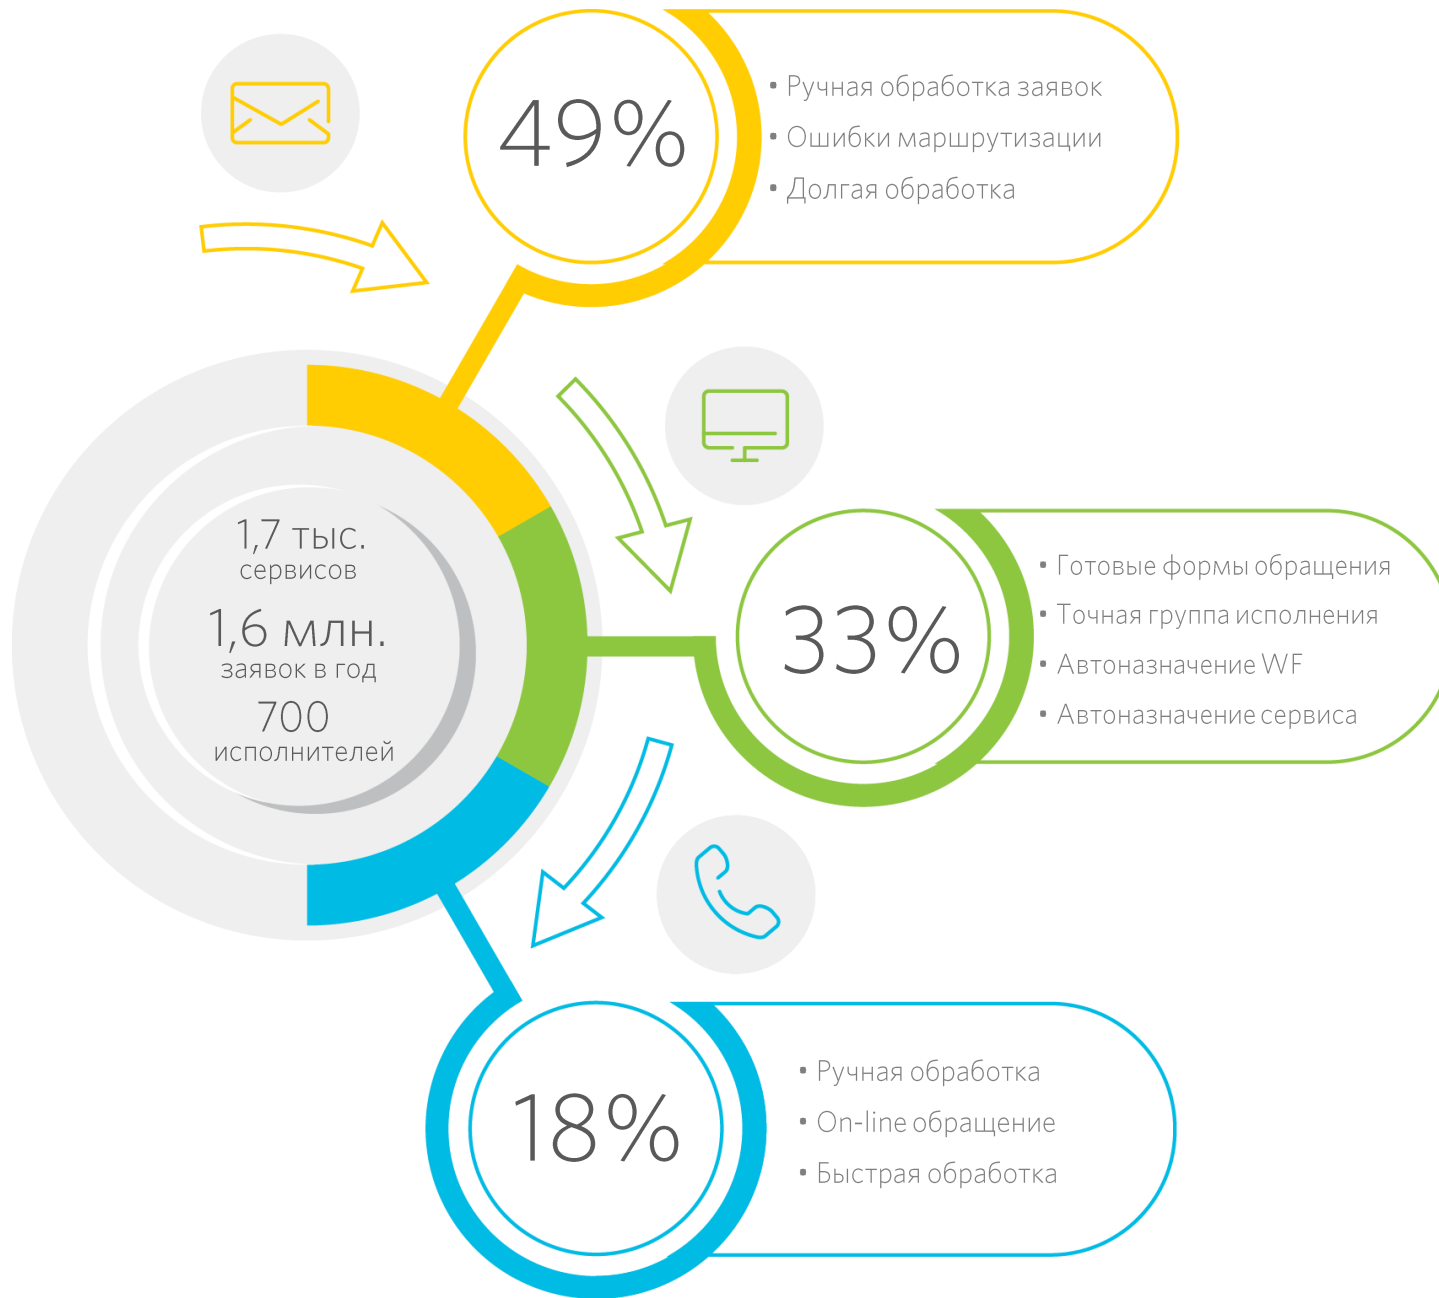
49%

• Ручная обработка заявок
• Ошибки маршрутизации
• Долгая обработка

1,7 тыс.
сервисов
1,6 млн.
заявок в год
700
исполнителей

33%

• Готовые формы обращения
• Точная группа исполнения
• Автоназначение WF
• Автоназначение сервиса

18%

• Ручная обработка
• On-line обращение
• Быстрая обработка